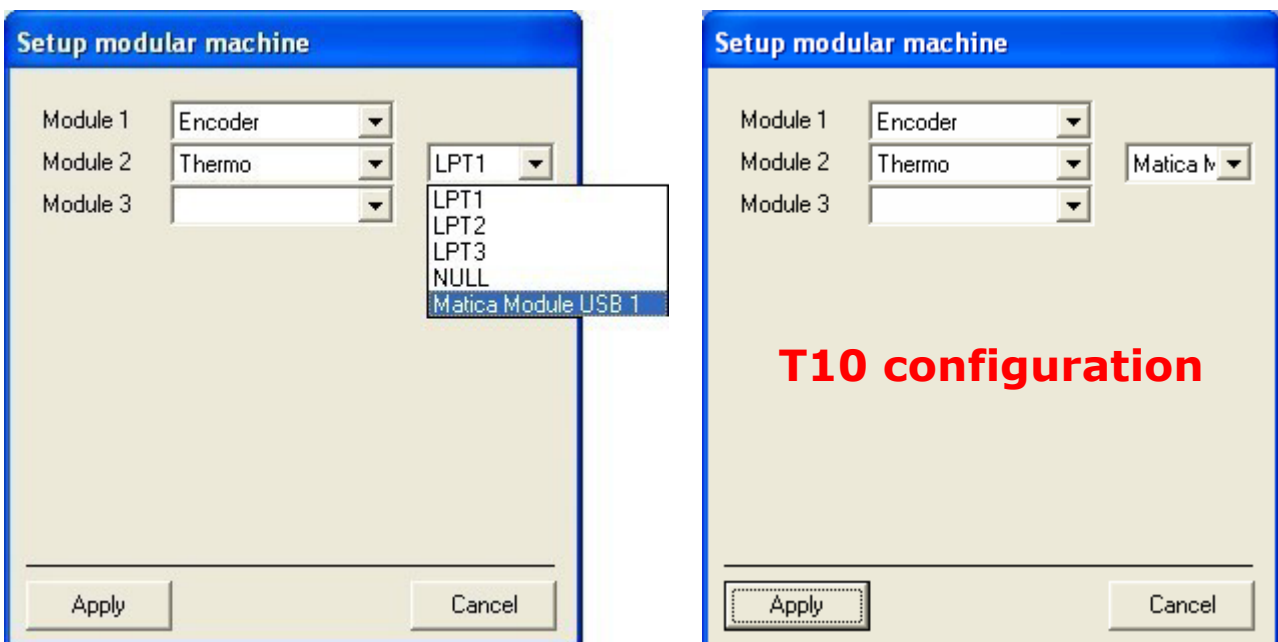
Setup modular machine

Module 1 Encoder
Module 2 Thermo
Module 3

LPT1
LPT1
LPT2
LPT3
NULL
Matica Module USB 1

Apply
Cancel

Setup modular machine

Module 1 Encoder
Module 2 Thermo
Module 3

Matica M

T10 configuration

Apply
Cancel